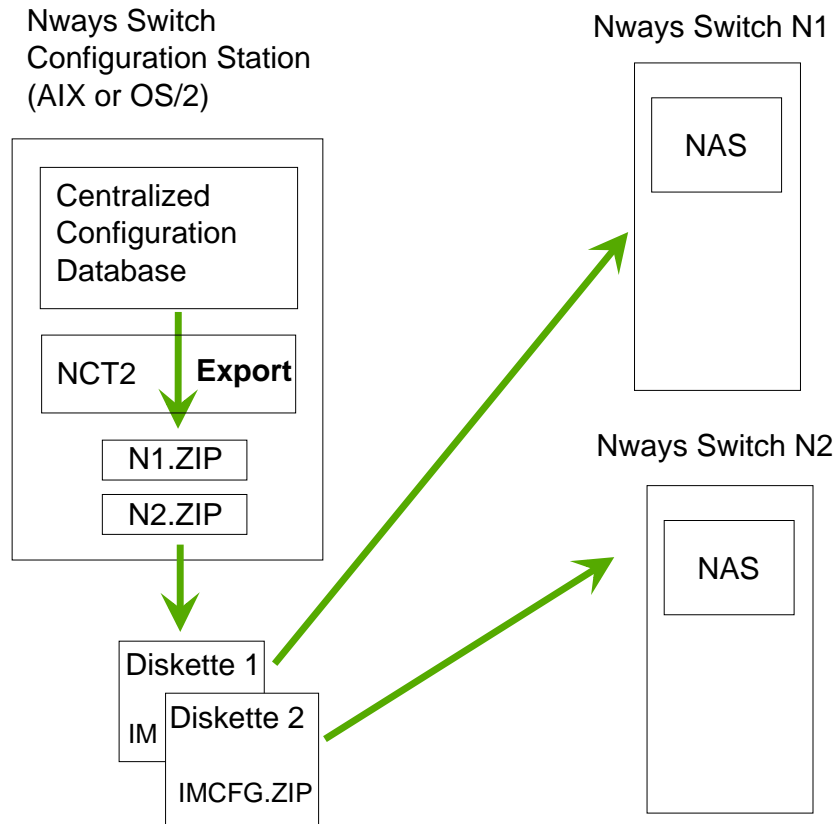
Nways Switch Configuration Station (AIX or OS/2)

Centralized Configuration Database

NCT2 **Export**

N1.ZIP

N2.ZIP

Diskette 1

IM

Diskette 2

IMCFG.ZIP

Nways Switch N1

NAS

Nways Switch N2

NAS